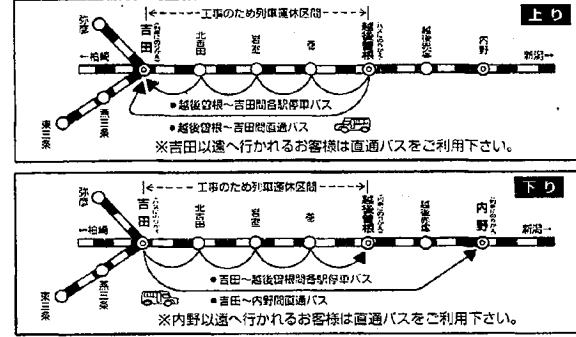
上り

|←-----工事のため列車運休区間-----→|

弥彦

←柏崎

吉田

北吉田

岩室

巻

越後曽根

越後赤塚

内野

新潟→

東三条

燕三条

●越後曽根～吉田間各駅停車バス

●越後曽根～吉田間直通バス

※吉田以遠へ行かれるお客様は直通バスをご利用下さい。

下り

|←-----工事のため列車運休区間-----→|

弥彦

←柏崎

吉田

北吉田

岩室

巻

越後曽根

越後赤塚

内野

新潟→

東三条

燕三条

●吉田～越後曽根間各駅停車バス

●吉田～内野間直通バス

※内野以遠へ行かれるお客様は直通バスをご利用下さい。